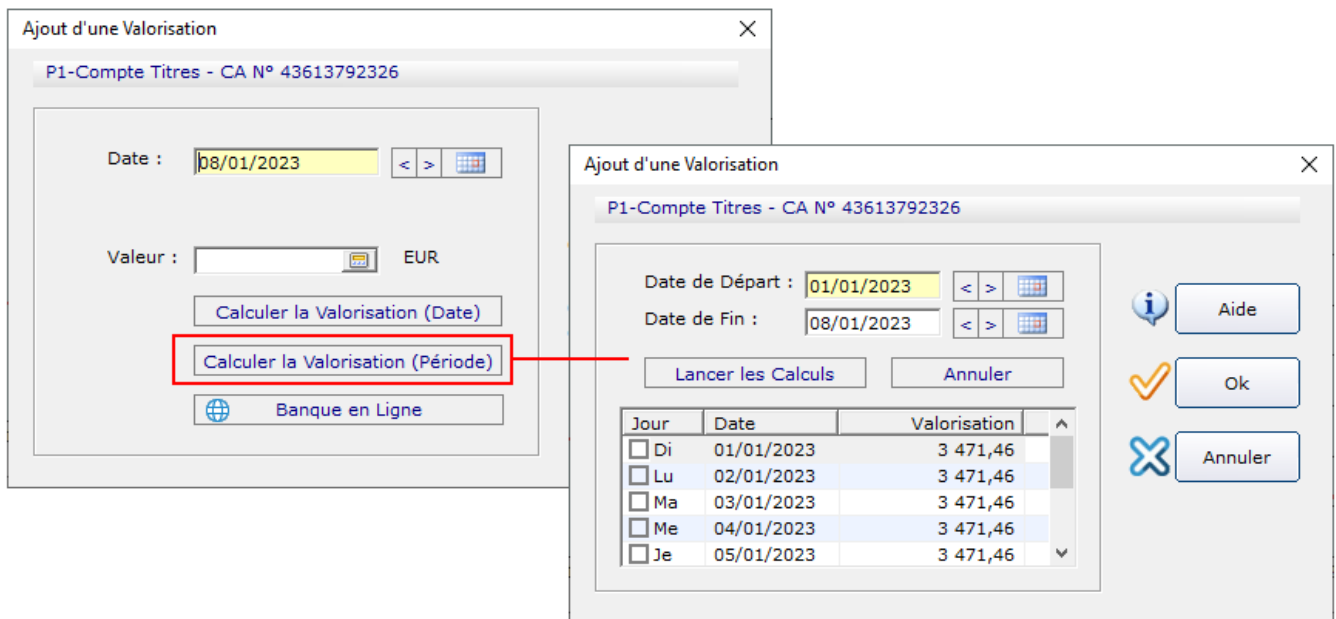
Ajout d'une Valorisation

P1-Compte Titres - CA N° 43613792326

Date : 08/01/2023 < >

Valeur : EUR

Calculer la Valorisation (Date)

Calculer la Valorisation (Période)

Banque en Ligne

Ajout d'une Valorisation

P1-Compte Titres - CA N° 43613792326

Date de Départ : 01/01/2023 < >

Date de Fin : 08/01/2023 < >

Lancer les Calculs

Annuler

| Jour | Date | Valorisation |
|---|---|---|
| Di | 01/01/2023 | 3 471,46 |
| Lu | 02/01/2023 | 3 471,46 |
| Ma | 03/01/2023 | 3 471,46 |
| Me | 04/01/2023 | 3 471,46 |
| Je | 05/01/2023 | 3 471,46 |

Aide

Ok

Annuler